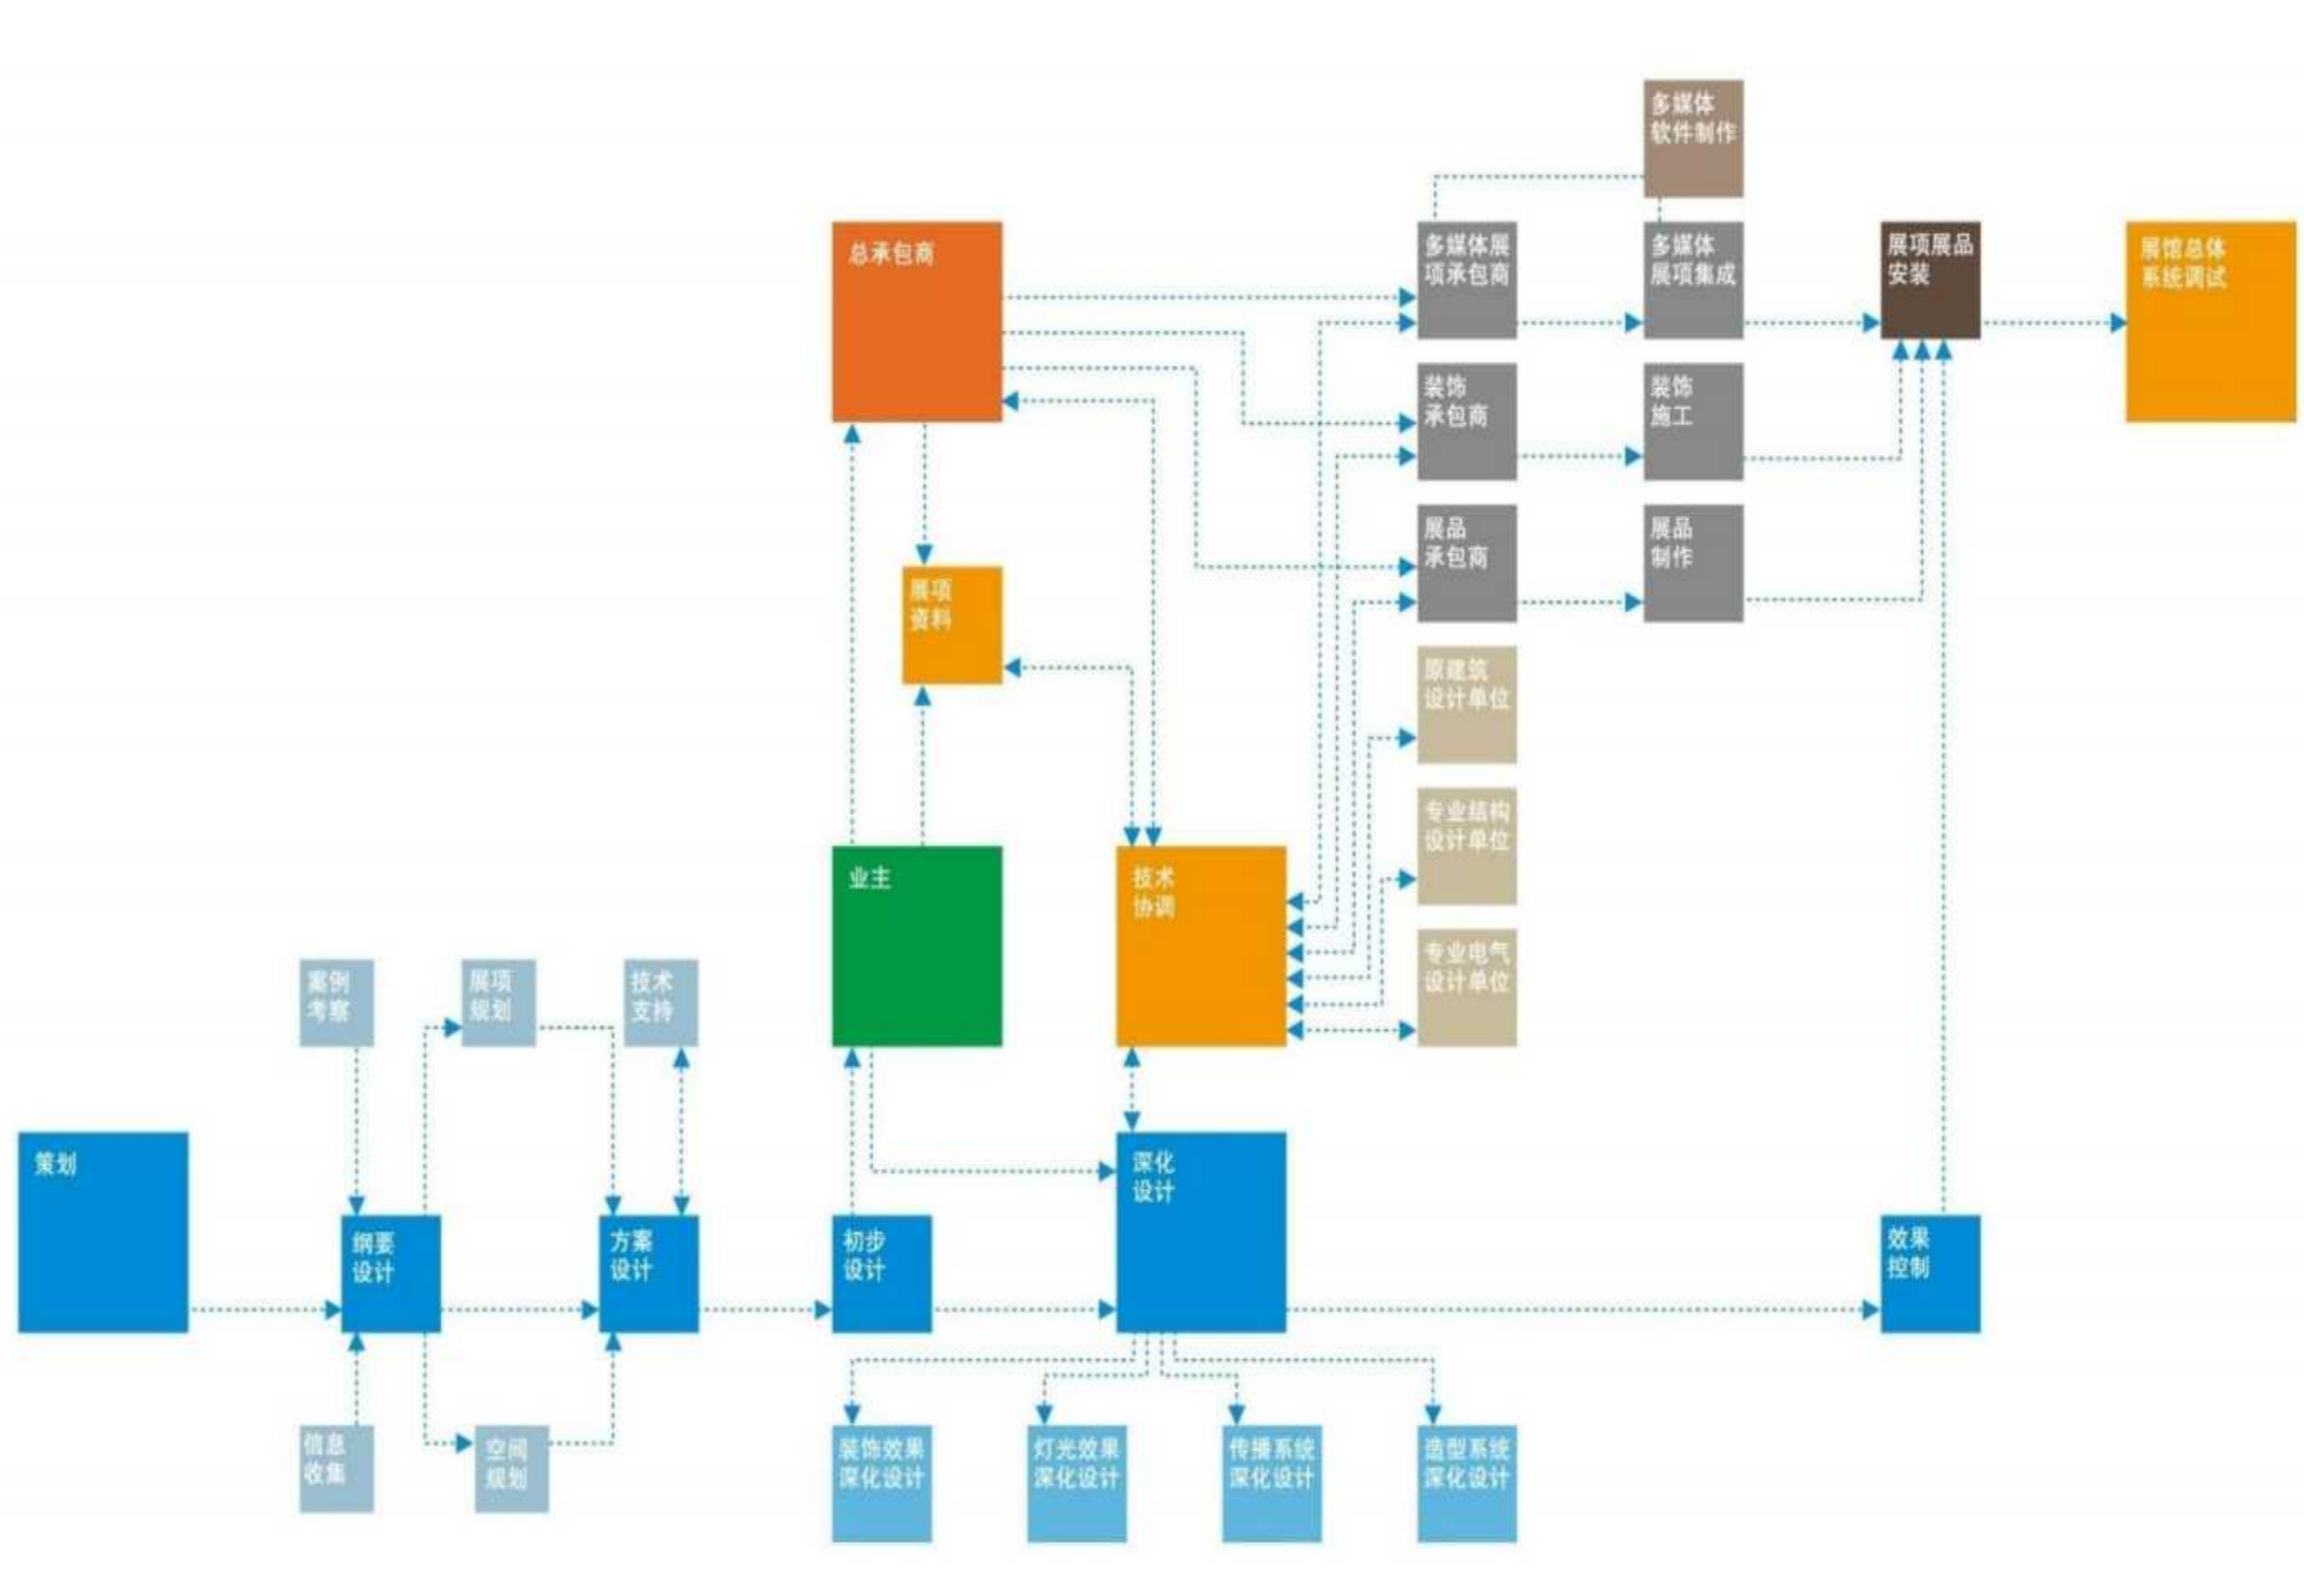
多媒体
软件制作

总承包商

多媒体展
项承包商

多媒体
展项集成

展项展品
安装

展馆总体
系统调试

装饰
承包商

装饰
施工

展品
承包商

展品
制作

展项
资料

原建筑
设计单位

专业结构
设计单位

专业电气
设计单位

业主

技术
协调

案例
考察

展项
规划

技术
支持

策划

纲要
设计

方案
设计

初步
设计

深化
设计

效果
控制

信息
收集

空间
规划

装饰效果
深化设计

灯光效果
深化设计

传播系统
深化设计

造型系统
深化设计